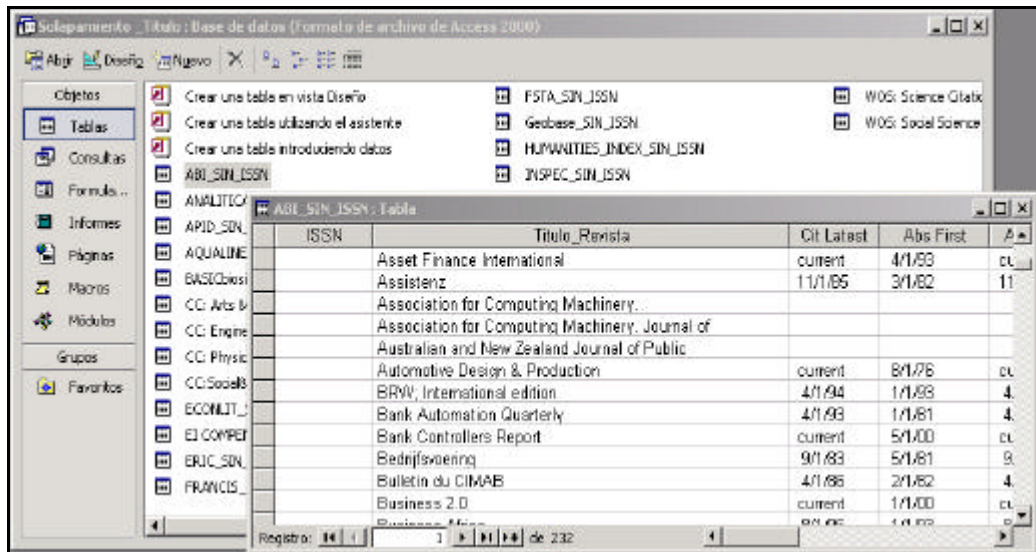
Solapamiento _Titulo : Base de datos (Formato de archivo de Access 2000)

Abrir Diseño Nuevo

Objetos
Tablas
Consultas
Formula...
Informes
Páginas
Macros
Módulos
Grupos
Favoritos

Crear una tabla en vista Diseño
Crear una tabla utilizando el asistente
Crear una tabla introduciendo datos
ABI_SIN_ISSN
ANALITICA
APID_SIN_
AQUALINE
BASICbiosi
CC: Arts &
CC: Engine
CC: Physic
CC:SocialS
ECONLIT_
EI COMPEN
ERIC_SIN_
FRANCIS_

FSTA_SIN_ISSN
Geobase_SIN_ISSN
HUMANITIES_INDEX_SIN_ISSN
INSPEC_SIN_ISSN

WOS: Science Citatio
WOS: Social Science

ABI_SIN_ISSN : Tabla

| ISSN | Titulo_Revista | Cit Latest | Abs First | A |
|---|---|---|---|---|
| | Asset Finance International | current | 4/1/93 | cu |
| | Assistenz | 11/1/95 | 3/1/82 | 11 |
| | Association for Computing Machinery. | | | |
| | Association for Computing Machinery. Journal of | | | |
| | Australian and New Zealand Journal of Public | | | |
| | Automotive Design & Production | current | 8/1/76 | cu |
| | BRW, International edition | 4/1/94 | 1/1/93 | 4. |
| | Bank Automation Quarterly | 4/1/93 | 1/1/81 | 4. |
| | Bank Controllers Report | current | 5/1/00 | cu |
| | Bedrijfsvoering | 9/1/83 | 5/1/81 | 9. |
| | Bulletin du CIMAB | 4/1/86 | 2/1/82 | 4. |
| | Business 2.0 | current | 1/1/00 | cu |
| | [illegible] | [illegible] | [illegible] | |

Registro: 1 de 232